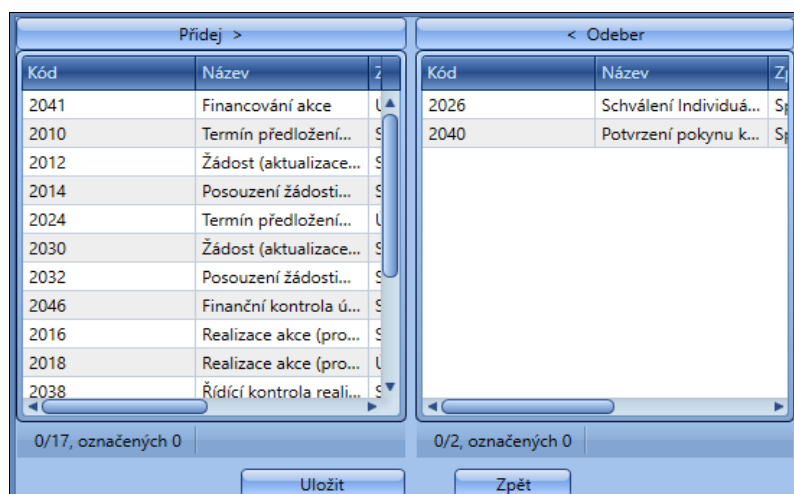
Přidej >

| Kód | Název | Z |
|---|---|---|
| 2041 | Financování akce | U |
| 2010 | Termín předložení... | S |
| 2012 | Žádost (aktualizace... | S |
| 2014 | Posouzení žádosti... | S |
| 2024 | Termín předložení... | U |
| 2030 | Žádost (aktualizace... | S |
| 2032 | Posouzení žádosti... | S |
| 2046 | Finanční kontrola ú... | S |
| 2016 | Realizace akce (pro... | S |
| 2018 | Realizace akce (pro... | U |
| 2038 | Řídící kontrola reali... | S |

0/17, označených 0

< Odeber

| Kód | Název | Zp |
|---|---|---|
| 2026 | Schválení Individuá... | Sp |
| 2040 | Potvrzení pokynu k... | Sp |

0/2, označených 0

Uložit

Zpět